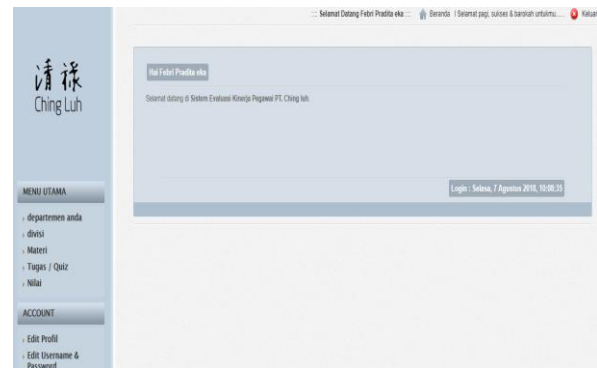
::: Selamat Datang Febri Pradita eka ::: Beranda | Selamat pagi, sukses & barokah untukmu.... Keluar

清祿
Ching Luh

Hai Febri Pradita eka

Selamat datang di Sistem Evaluasi Kinerja Pegawai PT. Ching luh

Login : Selasa, 7 Agustus 2018, 10:00:35

MENU UTAMA

departemen anda
divisi
Materi
Tugas / Quiz
Nilai

ACCOUNT

Edit Profil
Edit Username & Password